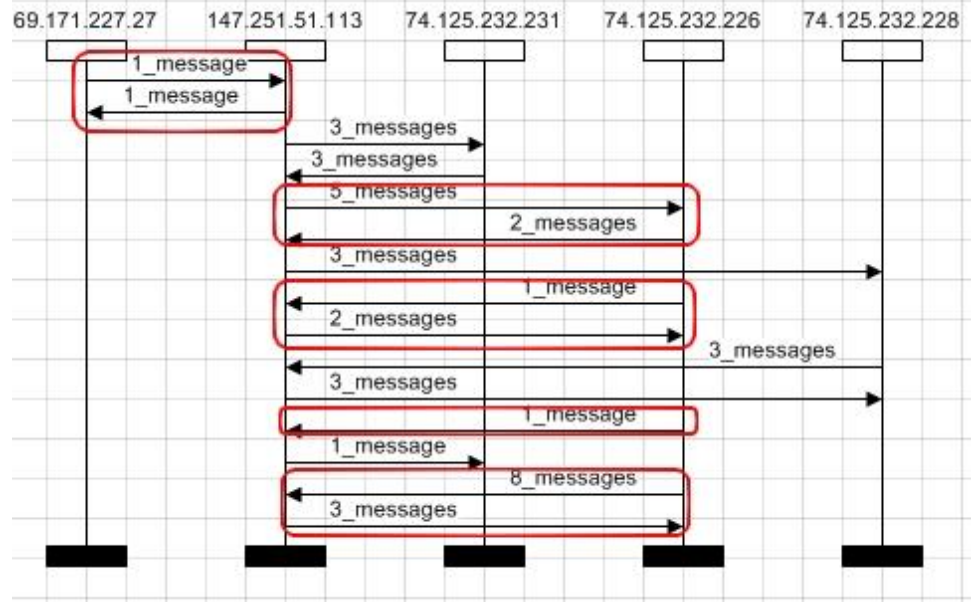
69.171.227.27
147.251.51.113
74.125.232.231
74.125.232.226
74.125.232.228

1_message
1_message
3_messages
3_messages
5_messages
2_messages
3_messages
1_message
2_messages
3_messages
3_messages
1_message
1_message
8_messages
3_messages